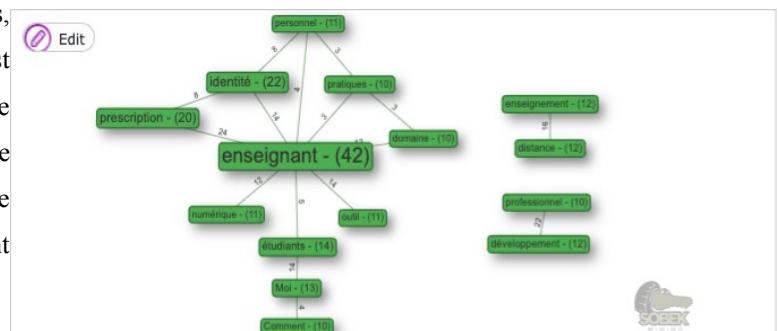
s,
st
e
e
e
t

Edit

personnel - (11)
identité - (22)
pratiques - (10)
prescription - (20)
enseignant - (42)
domaine - (10)
numérique - (11)
outil - (11)
étudiants - (14)
Moi - (13)
Comment - (10)
enseignement - (12)
distance - (12)
professionnel - (10)
développement - (12)

8
3
8
4
14
3
3
24
12
12
14
5
14
4
16
22

SOBEK